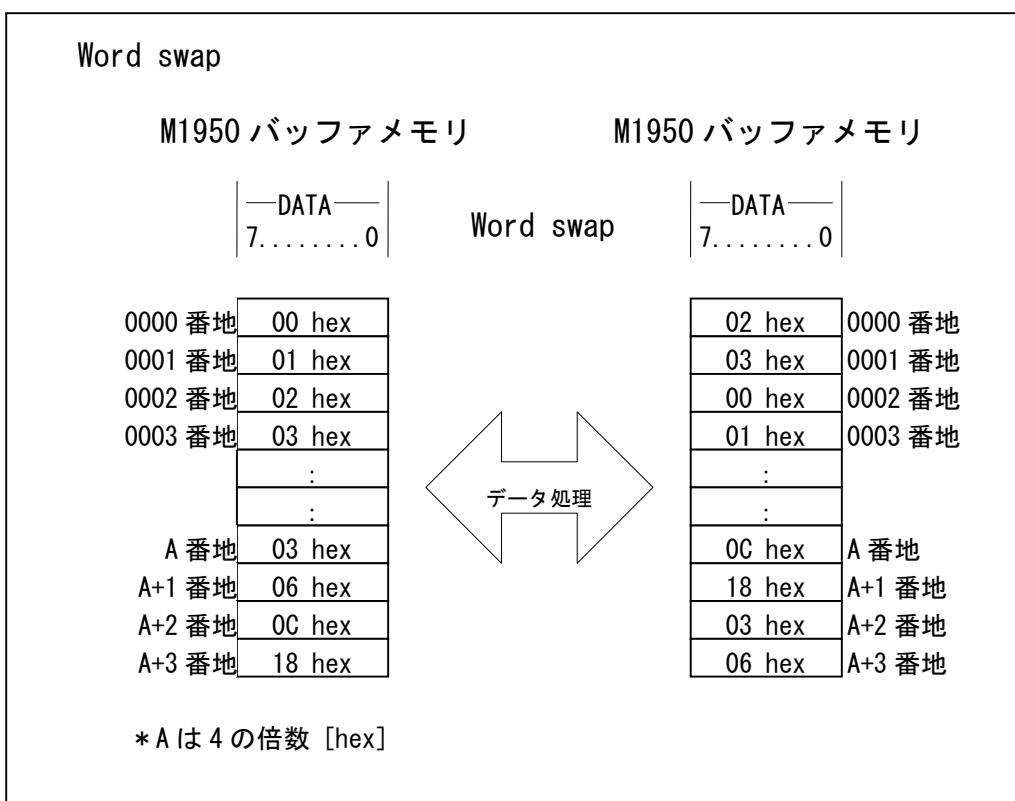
Word swap

M1950 バッファメモリ

—DATA—
7........0

| | |
|---|---|
| 0000 番地 | 00 hex |
| 0001 番地 | 01 hex |
| 0002 番地 | 02 hex |
| 0003 番地 | 03 hex |
| | : |
| | : |
| A 番地 | 03 hex |
| A+1 番地 | 06 hex |
| A+2 番地 | 0C hex |
| A+3 番地 | 18 hex |

Word swap

データ処理

M1950 バッファメモリ

—DATA—
7........0

| | |
|---|---|
| 02 hex | 0000 番地 |
| 03 hex | 0001 番地 |
| 00 hex | 0002 番地 |
| 01 hex | 0003 番地 |
| : | |
| : | |
| 0C hex | A 番地 |
| 18 hex | A+1 番地 |
| 03 hex | A+2 番地 |
| 06 hex | A+3 番地 |

＊A は 4 の倍数 [hex]